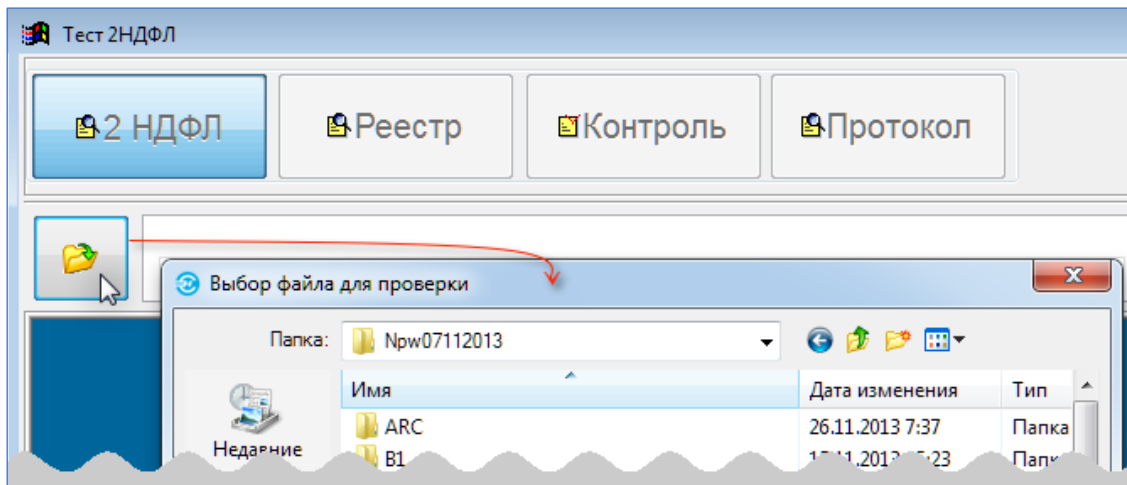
Тест 2НДФЛ

2 НДФЛ

Реестр

Контроль

Протокол

Выбор файла для проверки

Папка: Npw07112013

| Имя | Дата изменения | Тип |
|---|---|---|
| ARC | 26.11.2013 7:37 | Папка |
| B1 | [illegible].11.2013 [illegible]:23 | Папк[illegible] |

Недавние